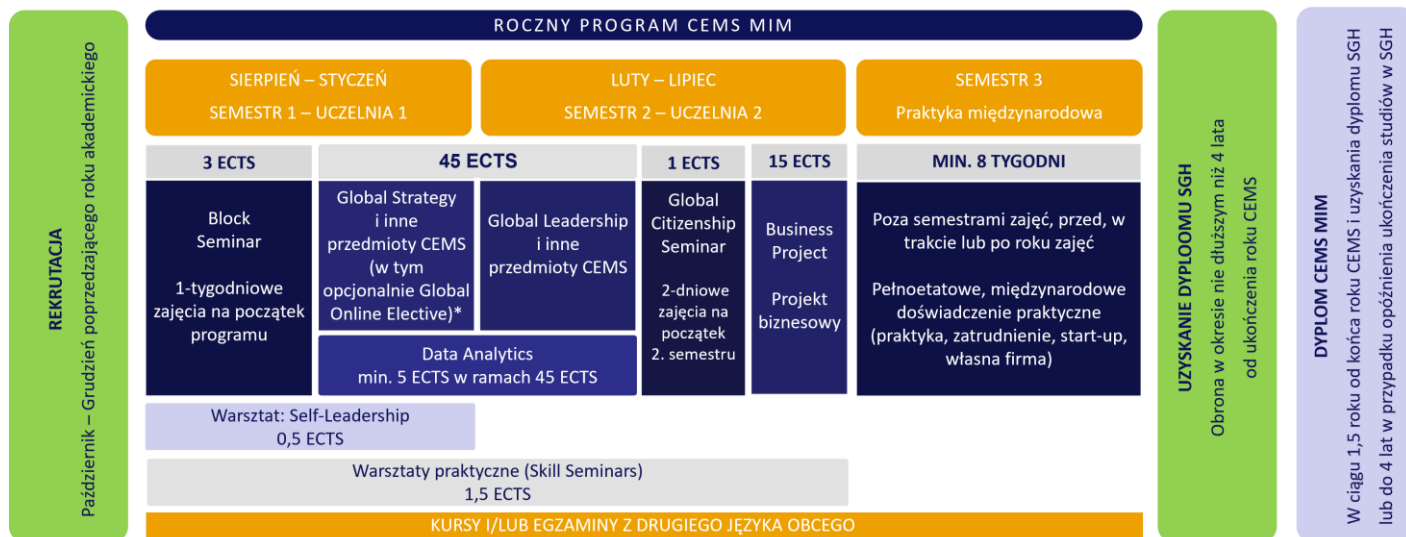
REKRUTACJA
Październik – Grudzień poprzedzającego roku akademickiego

ROCZNY PROGRAM CEMS MIM

SIERPIEŃ – STYCZEŃ
SEMESTR 1 – UCZELNIA 1

LUTY – LIPIEC
SEMESTR 2 – UCZELNIA 2

SEMESTR 3
Praktyka międzynarodowa

3 ECTS

45 ECTS

1 ECTS

15 ECTS

MIN. 8 TYGODNI

Block Seminar

1-tygodniowe zajęcia na początek programu

Global Strategy i inne przedmioty CEMS (w tym opcjonalnie Global Online Elective)*

Global Leadership i inne przedmioty CEMS

Global Citizenship Seminar

2-dniowe zajęcia na początek 2. semestru

Business Project

Projekt biznesowy

Poza semestrami zajęć, przed, w trakcie lub po roku zajęć

Pełnoetatowe, międzynarodowe doświadczenie praktyczne (praktyka, zatrudnienie, start-up, własna firma)

Data Analytics
min. 5 ECTS w ramach 45 ECTS

Warsztat: Self-Leadership
0,5 ECTS

Warsztaty praktyczne (Skill Seminars)
1,5 ECTS

KURSY I/LUB EGZAMINY Z DRUGIEGO JĘZYKA OBCEGO

UZYSKANIE DYPLOMU SGH
Obrona w okresie nie dłuższym niż 4 lata od ukończenia roku CEMS

DYPLOM CEMS MIM
W ciągu 1,5 roku od końca roku CEMS i uzyskania dyplomu SGH lub do 4 lat w przypadku opóźnienia ukończenia studiów w SGH